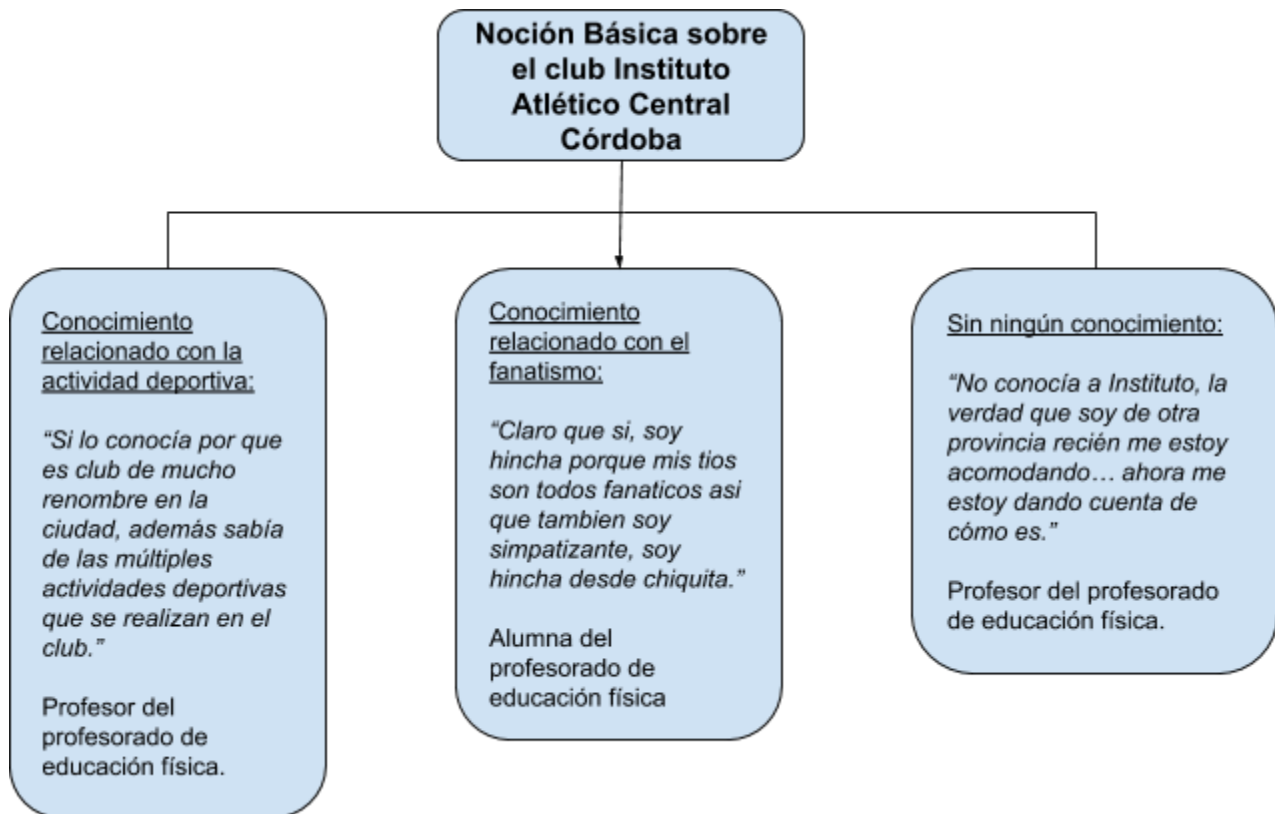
Noción Básica sobre el club Instituto Atlético Central Córdoba

Conocimiento relacionado con la actividad deportiva:

"Si lo conocía por que es club de mucho renombre en la ciudad, además sabía de las múltiples actividades deportivas que se realizan en el club."

Profesor del profesorado de educación física.

Conocimiento relacionado con el fanatismo:

"Claro que si, soy hincha porque mis tios son todos fanaticos asi que tambien soy simpatizante, soy hincha desde chiquita."

Alumna del profesorado de educación física

Sin ningún conocimiento:

"No conocía a Instituto, la verdad que soy de otra provincia recién me estoy acomodando… ahora me estoy dando cuenta de cómo es."

Profesor del profesorado de educación física.